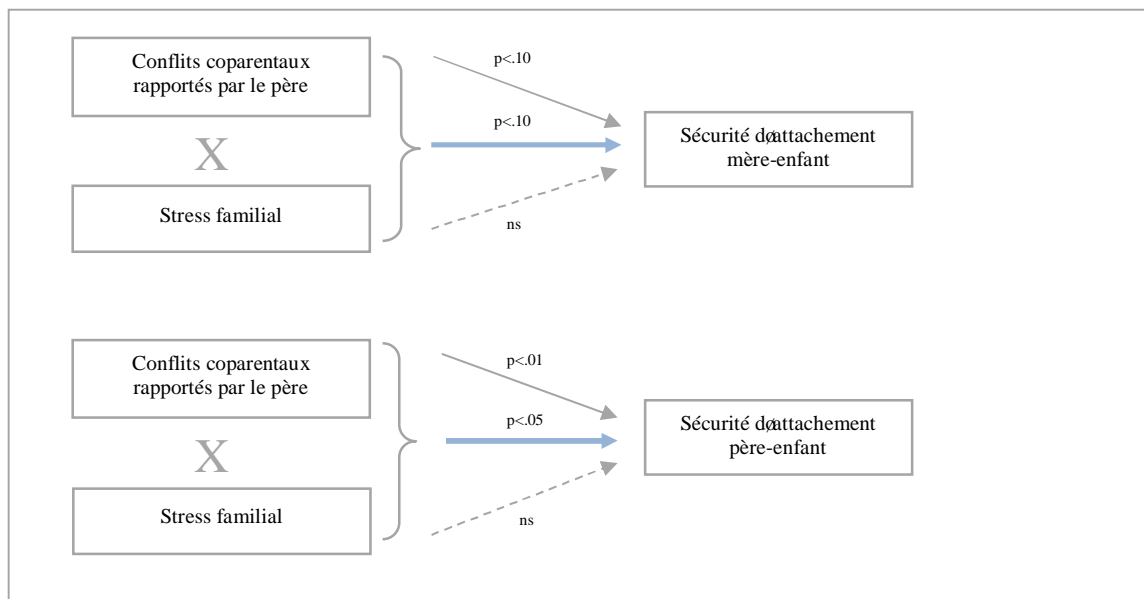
Conflits coparentaux rapportés par le père

X

Stress familial

p<.10

p<.10

ns

Sécurité døattachement mère-enfant

Conflits coparentaux rapportés par le père

X

Stress familial

p<.01

p<.05

ns

Sécurité døattachement père-enfant